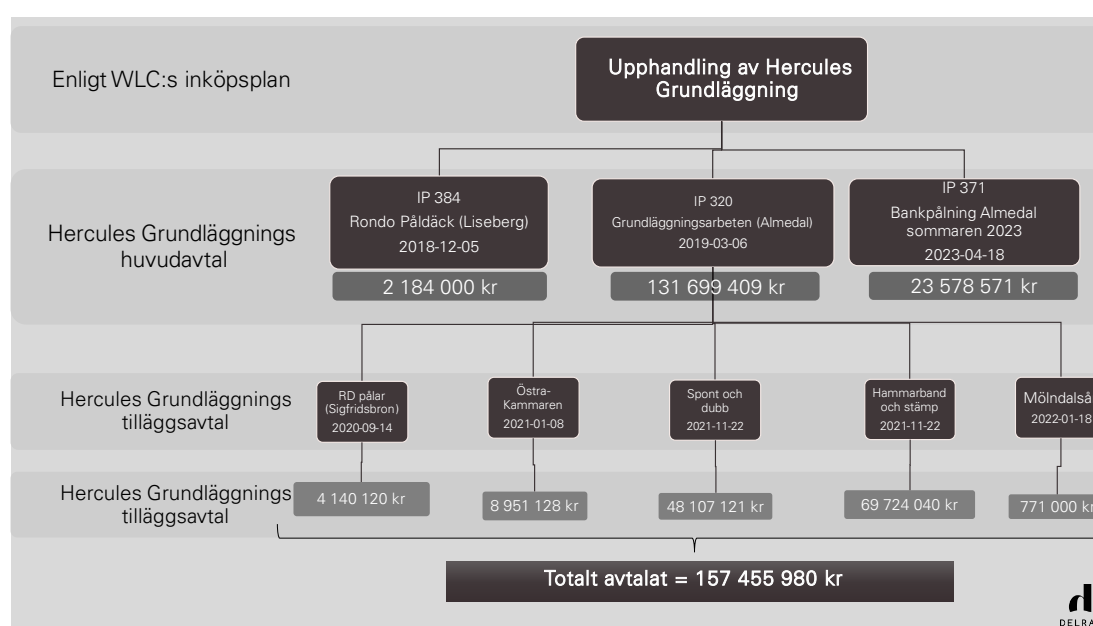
Enligt WLC:s inköpsplan

Upphandling av Hercules Grundläggning

Hercules Grundläggnings huvudavtal

IP 384
Rondo Påldäck (Liseberg)
2018-12-05

2 184 000 kr

IP 320
Grundläggningsarbeten (Almedal)
2019-03-06

131 699 409 kr

IP 371
Bankpålning Almedal sommaren 2023
2023-04-18

23 578 571 kr

Hercules Grundläggnings tilläggsavtal

RD pålar (Sigfridsbron)
2020-09-14

Östra-Kammaren
2021-01-08

Spont och dubb
2021-11-22

Hammarband och stämp
2021-11-22

Mölndalså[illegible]
2022-01-18

Hercules Grundläggnings tilläggsavtal

4 140 120 kr

8 951 128 kr

48 107 121 kr

69 724 040 kr

771 000 kr

Totalt avtalat = 157 455 980 kr

DELRA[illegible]